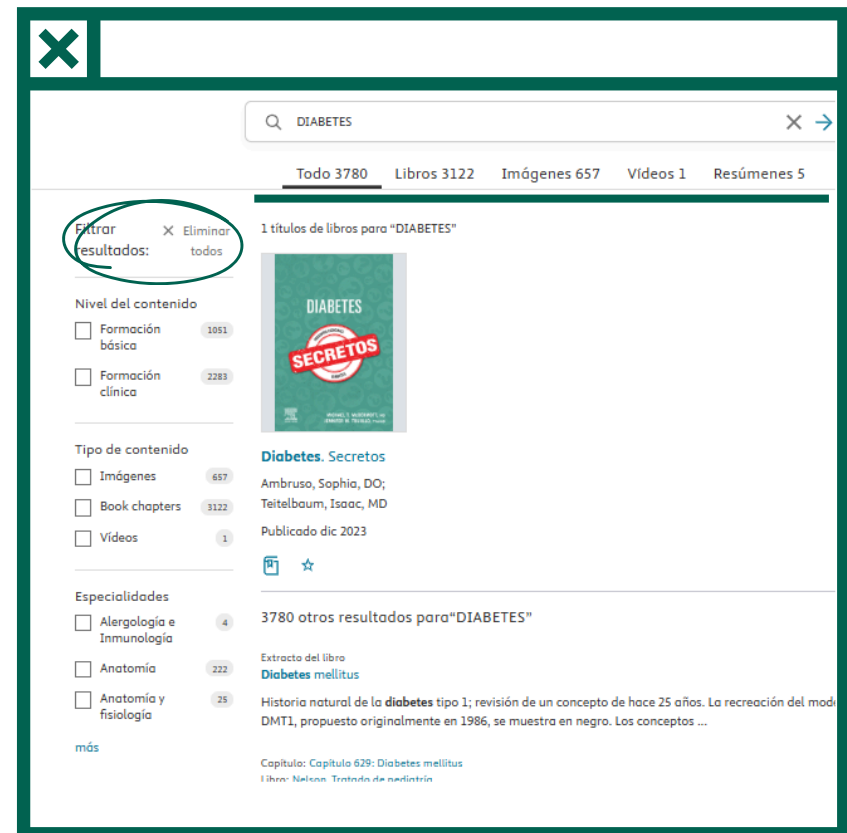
DIABETES

Todo 3780 Libros 3122 Imágenes 657 Vídeos 1 Resúmenes 5

Filtrar resultados: × Eliminar todos

Nivel del contenido
Formación básica 1051
Formación clínica 2283

Tipo de contenido
Imágenes 657
Book chapters 3122
Vídeos 1

Especialidades
Alergología e Inmunología 4
Anatomía 222
Anatomía y fisiología 25

más

1 títulos de libros para "DIABETES"

DIABETES
SECRETOS

Diabetes. Secretos
Ambruso, Sophia, DO; Teitelbaum, Isaac, MD
Publicado dic 2023

3780 otros resultados para"DIABETES"

Extracto del libro
Diabetes mellitus
Historia natural de la diabetes tipo 1; revisión de un concepto de hace 25 años. La recreación del mode DMT1, propuesto originalmente en 1986, se muestra en negro. Los conceptos ...

Capítulo: Capítulo 629: Diabetes mellitus
Libro: Nelson. Tratado de pediatría